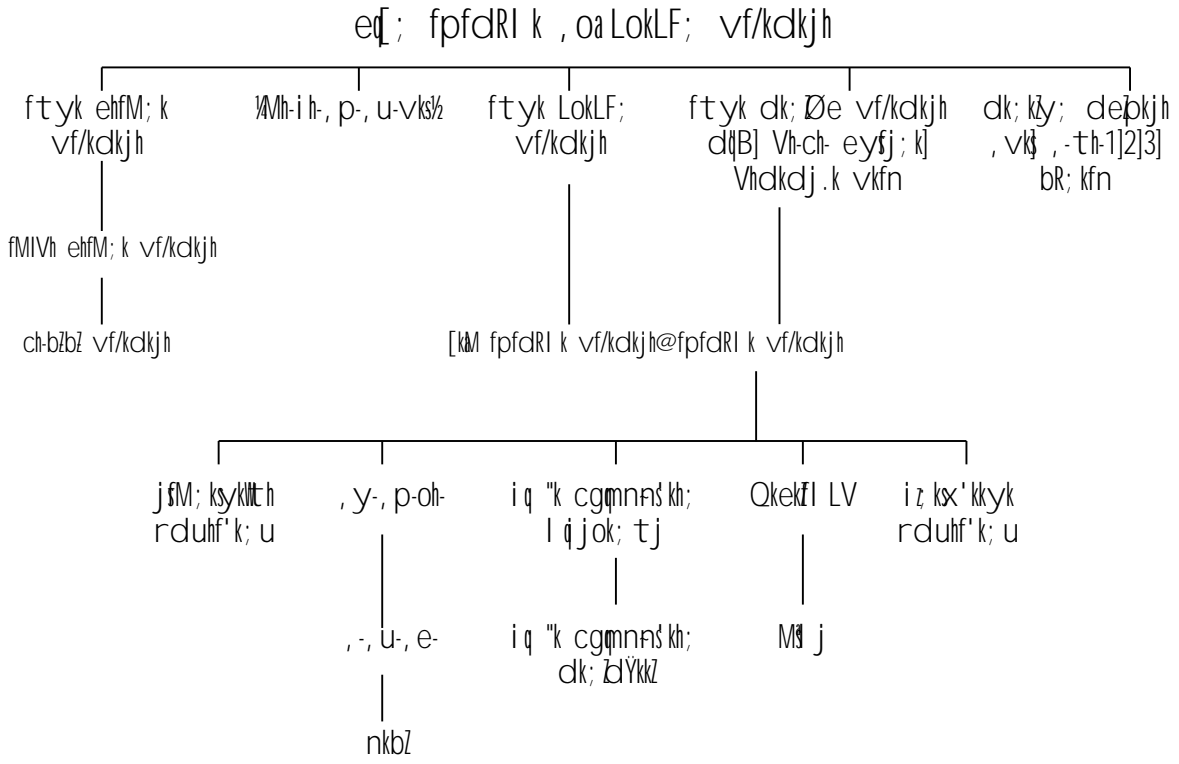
eq[; fpfdRI k ,oa LokLF; vf/kdkjh

ftyk ehfM;k vf/kdkjh

¼Mh-ih-,p-,u-vks½

ftyk LokLF; vf/kdkjh

ftyk dk;Øe vf/kdkjh dq[B] Vh-ch- eysfj;k] Vhdkdj.k vkfn

dk;kZy; deZpkjh ,vks ,-th-1]2]3] bR;kfn

fMIVh ehfM;k vf/kdkjh

ch-bZbZ vf/kdkjh

[kaM fpfdRI k vf/kdkjh@fpfdRI k vf/kdkjh

jfM;ksykWth rduhf'k;u

,y-,p-oh-

iq "k cgqmnns'kh; I qijokbtj

QkekZfI LV

izk;ksx'kkyk rduhf'k;u

,-,u-,e-

iq "k cgqmnns'kh; dk;ZdŸkkZ

Mªs j

nkbZ